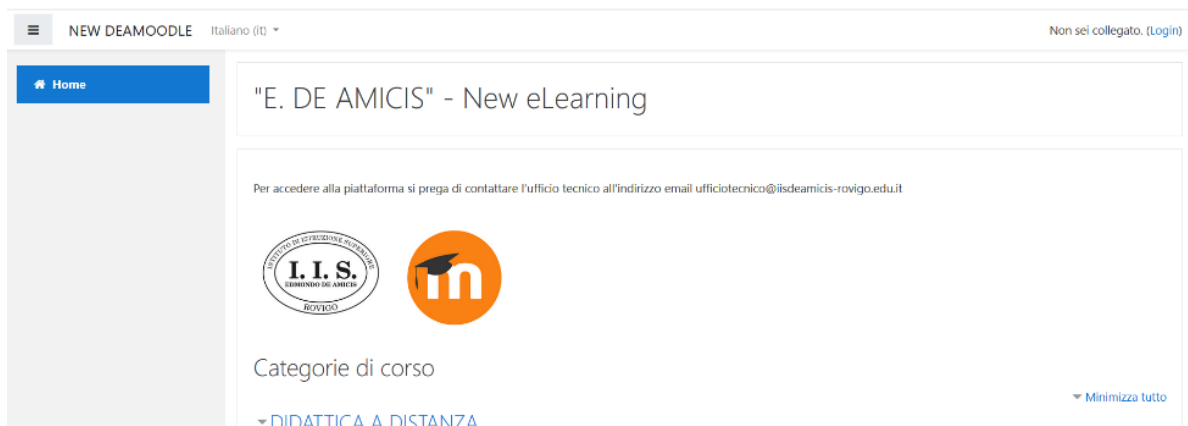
NEW DEAMOODLE Italiano (it)

Non sei collegato. (Login)

Home

"E. DE AMICIS" - New eLearning

Per accedere alla piattaforma si prega di contattare l'ufficio tecnico all'indirizzo email ufficiotecnico@iisdeamicis-rovigo.edu.it

ISTITUTO DI ISTRUZIONE SUPERIORE
I. I. S.
EDMONDO DE AMICIS
ROVIGO

Categorie di corso

Minimizza tutto

DIDATTICA A DISTANZA